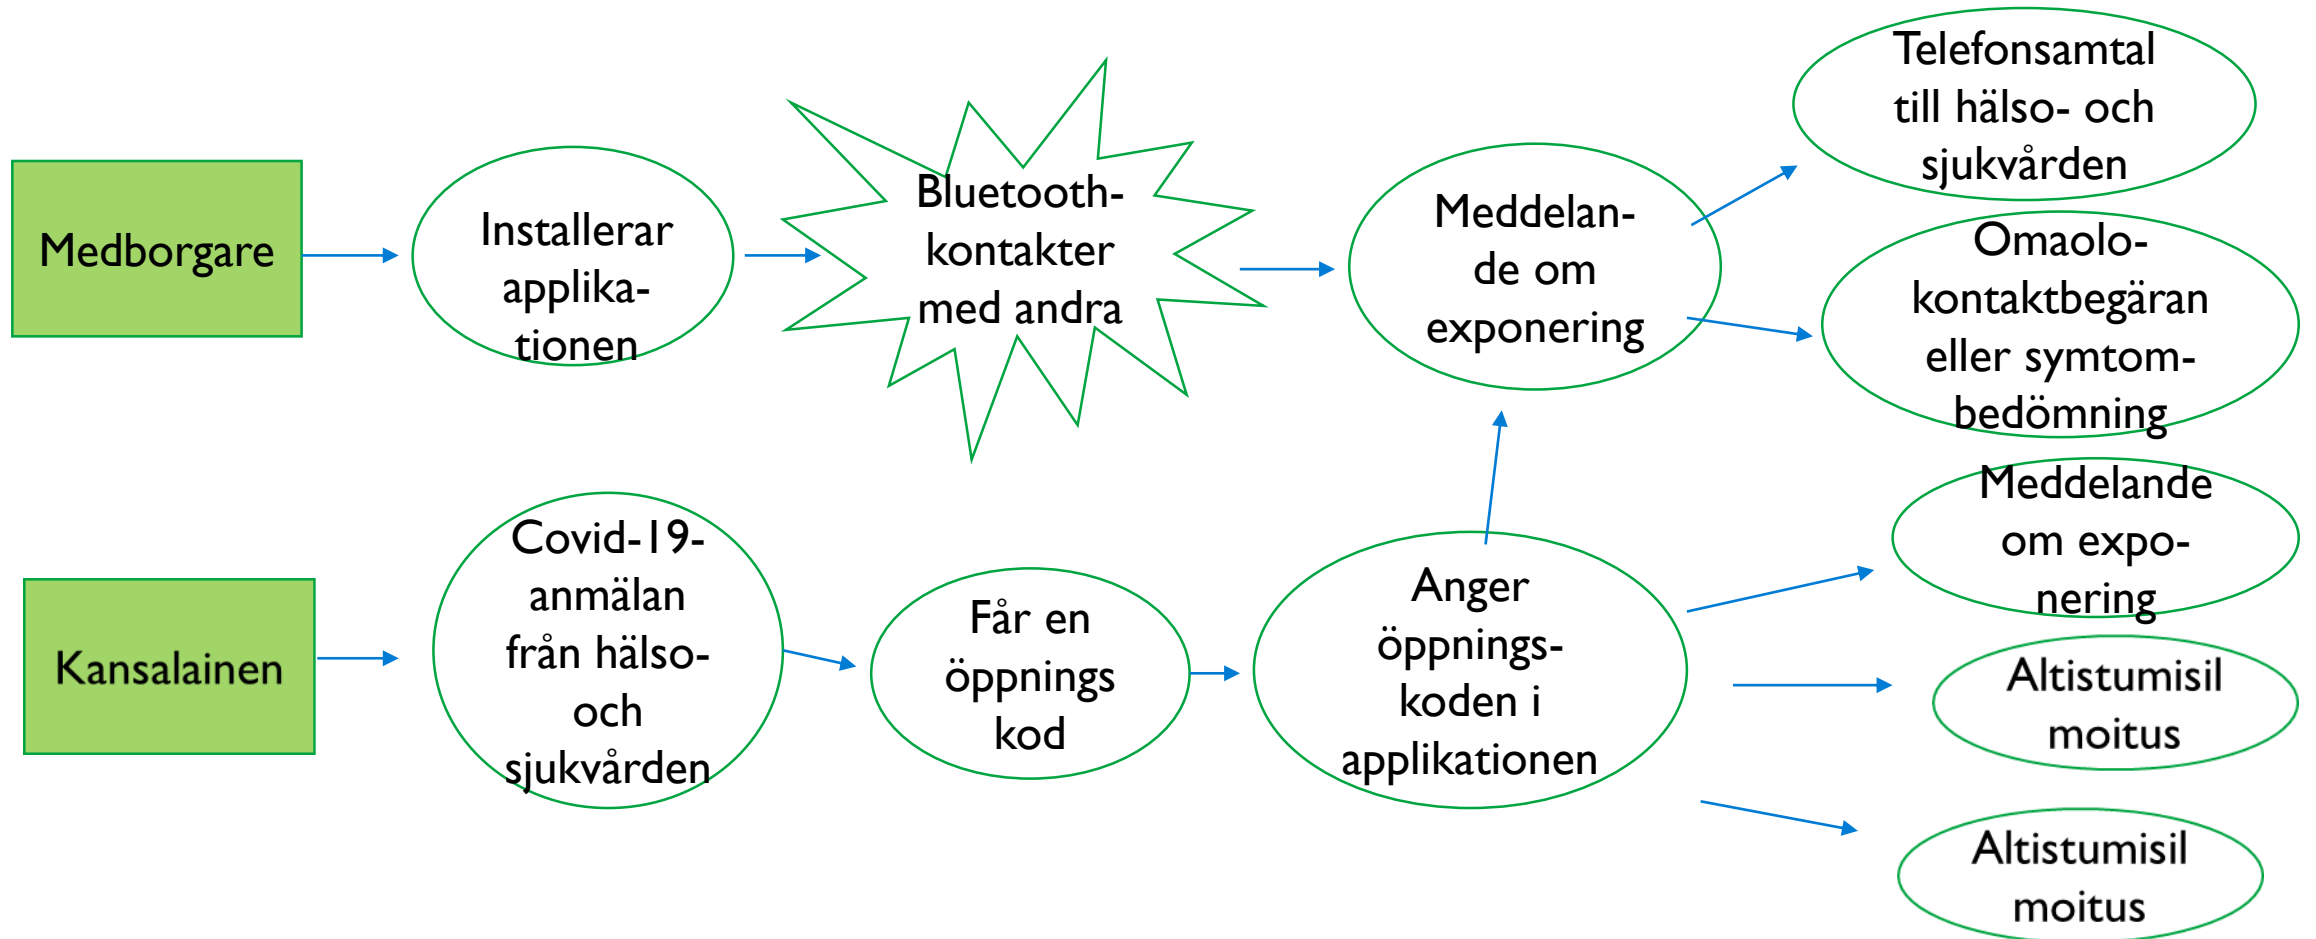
Medborgare

Installerar applika- tionen

Bluetooth- kontakter med andra

Meddelan- de om exponering

Telefonsamtal till hälso- och sjukvården

Omaolo- kontaktbegäran eller symtom- bedömning

Kansalainen

Covid-19- anmälan från hälso- och sjukvården

Får en öppnings kod

Anger öppnings- koden i applikationen

Meddelande om expo- nering

Altistumisil moitus

Altistumisil moitus